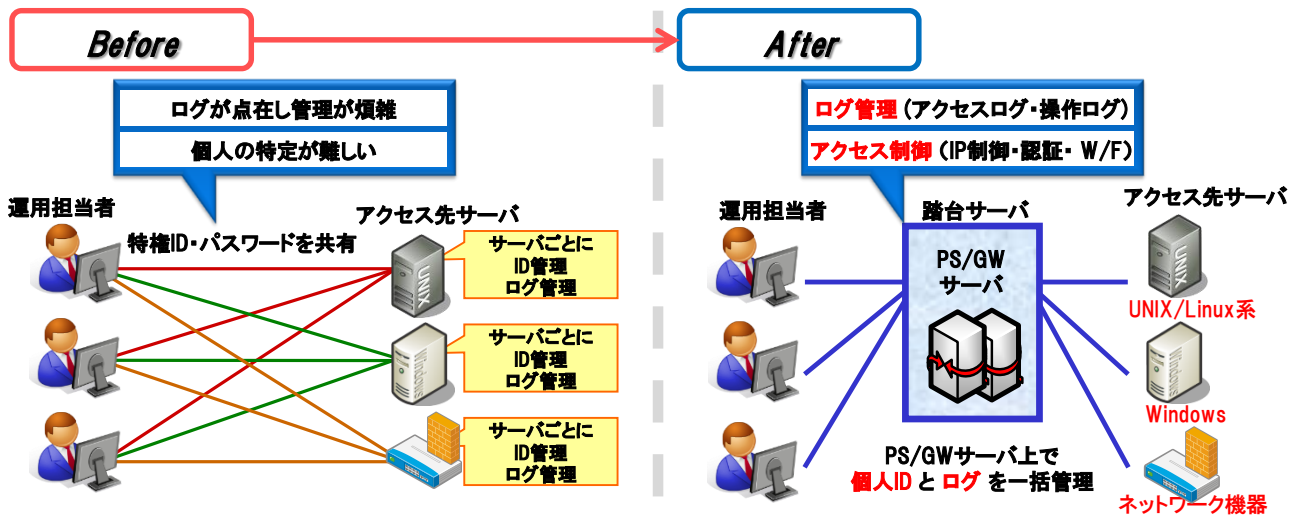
Before

After

ログが点在し管理が煩雑

個人の特定が難しい

運用担当者

特権ID・パスワードを共有

アクセス先サーバ

UNIX

サーバごとに
ID管理
ログ管理

Windows

サーバごとに
ID管理
ログ管理

サーバごとに
ID管理
ログ管理

ログ管理（アクセスログ・操作ログ）

アクセス制御（IP制御・認証・W/F）

運用担当者

踏台サーバ

アクセス先サーバ

PS/GW
サーバ

UNIX

UNIX/Linux系

Windows

Windows

PS/GWサーバ上で
個人ID と ログ を一括管理

ネットワーク機器